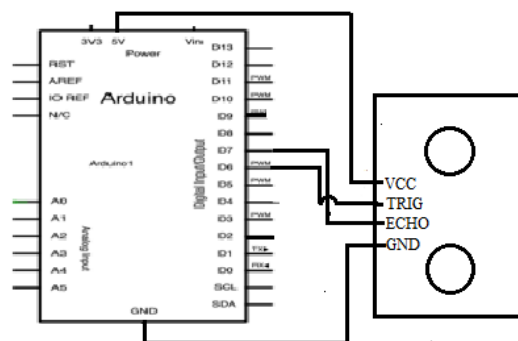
3V3 5V Vin
Power
RST
AREF
IO REF
N/C
Arduino
Arduino1
A0
A1
A2
A3
A4
A5
Analog Input
GND
D13
D12
D11 PWM
D10 PWM
D9 PWM
D8
D7
D6 PWM
D5 PWM
D4
D3 PWM
D2
D1 TX
D0 RX
SCL
SDA
Digital Input/Output
VCC
TRIG
ECHO
GND